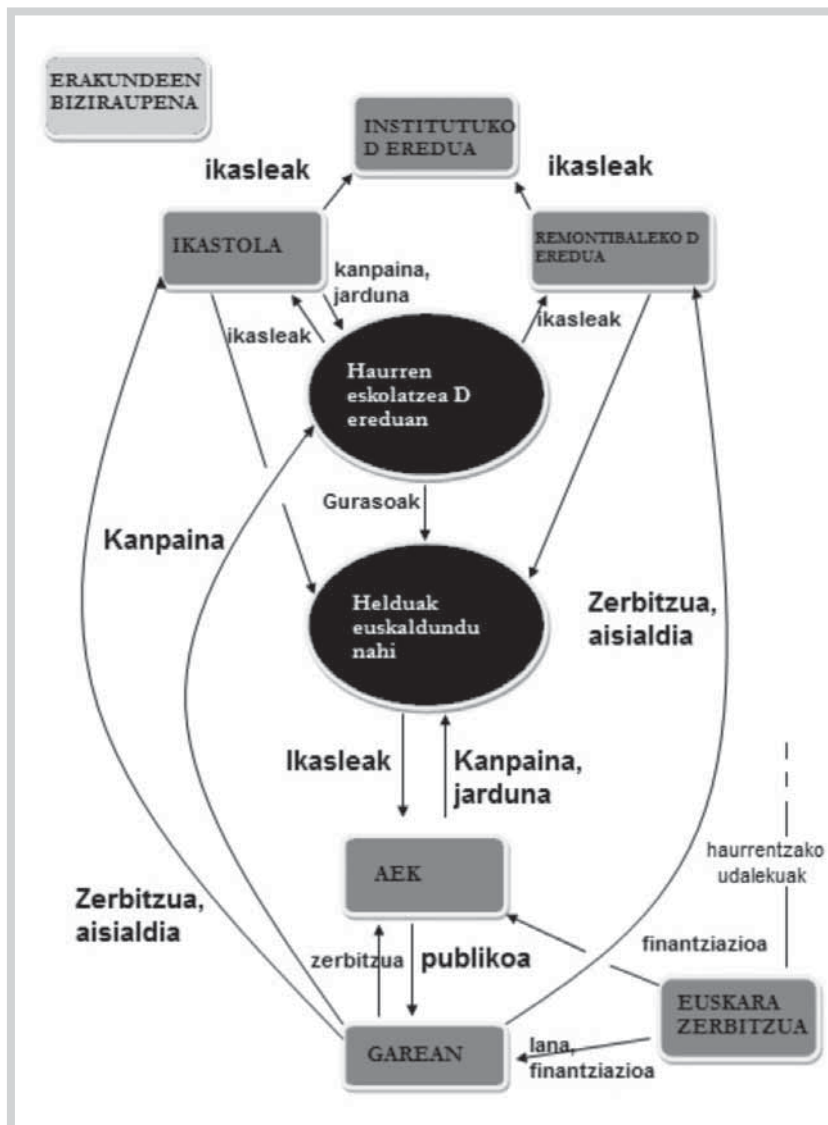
ERAKUNDEEN BIZIRAUPENA

INSTITUTUKO D EREDUA

ikasleak

ikasleak

IKASTOLA

REMONTIBALEKO D EREDUA

kanpaina, jarduna

ikasleak

ikasleak

Haurren eskolatzea D ereduan

Gurasoak

Kanpaina

Helduak euskaldundu nahi

Zerbitzua, aisialdia

Ikasleak

Kanpaina, jarduna

haurrentzako udalekuak

AEK

Zerbitzua, aisialdia

finantziazioa

zerbitzua

publikoa

EUSKARA ZERBITZUA

GAREAN

lana, finantziazioa